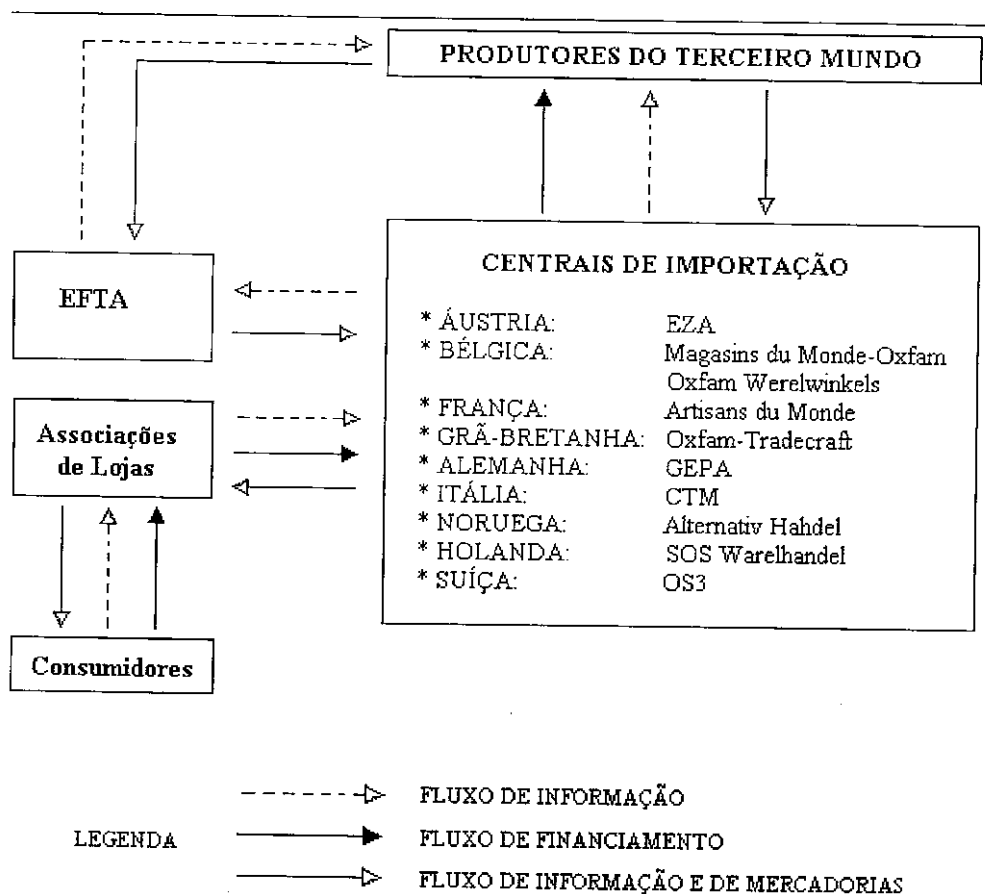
PRODUTORES DO TERCEIRO MUNDO

EFTA

CENTRAIS DE IMPORTAÇÃO

| | |
|---|---|
| * ÁUSTRIA: | EZA |
| * BÉLGICA: | Magasins du Monde-Oxfam Oxfam Werelwinkels |
| * FRANÇA: | Artisans du Monde |
| * GRÃ-BRETANHA: | Oxfam-Tradecraft |
| * ALEMANHA: | GEPA |
| * ITÁLIA: | CTM |
| * NORUEGA: | Alternativ Hahdel |
| * HOLANDA: | SOS Warelhandel |
| * SUÍÇA: | OS3 |

Associações de Lojas

Consumidores

LEGENDA

FLUXO DE INFORMAÇÃO

FLUXO DE FINANCIAMENTO

FLUXO DE INFORMAÇÃO E DE MERCADORIAS